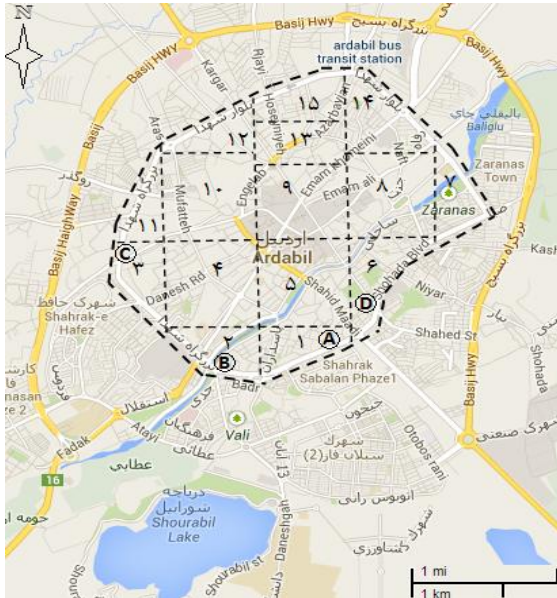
N

Basij Hwy
بزرگراه بسیج
ardabil bus transit station
Basij Hwy
Basij
Kargar
Rjayi
بلوار شهدا
Hosseinyeh
Azadegan
Artesh
Mufatteh
بالیقلی چای
Baliglu
Basij HajjWay
Engelab
Emam Khomeini
Neft
Emam ali
Zaranas Town
Zaranas
بزرگراه بسیج
ساحلی
Ardabil
اردبیل
Kash
Danesh Rd
Shahid Madani
Sahalbe Blvd
Niyar
شهرک حافظ
Shahrak-e Hafez
Shahed St
بزرگراه بسیج
Basij Hwy
Shahed
Shahrak Sabalan Phaze1
کارشناسان
Badr
استقلال
Atayi
فرهنگیان
Vali
جنجون
Fadak
عطایی
عطایی
شهرک سبلان فاز (2)
Otobos rani
16
دریاچه شورابیل
Shourabil Lake
اتوبوس رانی
شهرک صنعتی
Danesh
Shourabil st
کشاورزی
1 mi
1 km
۱
۲
۳
۴
۵
۶
۷
۸
۹
۱۰
۱۱
۱۲
۱۳
۱۴
۱۵
A
B
C
D